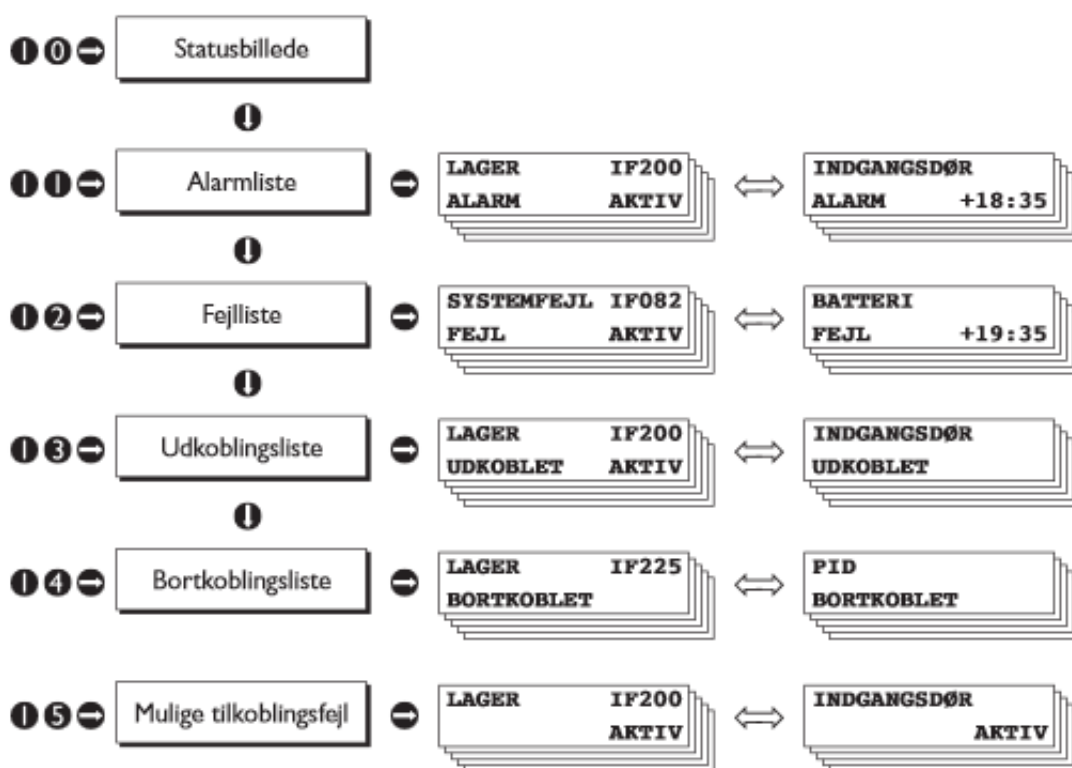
Statusbillede

Alarmliste

LAGER IF200
ALARM AKTIV

INDGANGSDØR
ALARM +18:35

Fejlliste

SYSTEMFEJL IF082
FEJL AKTIV

BATTERI
FEJL +19:35

Udkoblingsliste

LAGER IF200
UDKOBLET AKTIV

INDGANGSDØR
UDKOBLET

Bortkoblingsliste

LAGER IF225
BORTKOBLET

PID
BORTKOBLET

Mulige tilkoblingsfejl

LAGER IF200
AKTIV

INDGANGSDØR
AKTIV